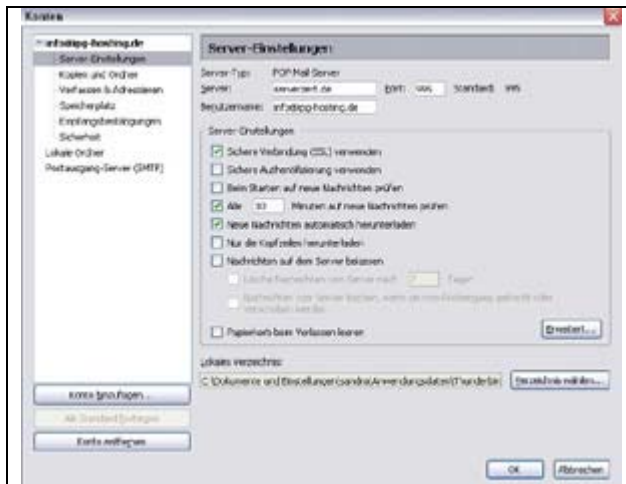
Konten

infoktipp-hosting.de
Server-Einstellungen
Kopien und Ordner
Verfassen & Adressieren
Speicherplatz
Empfangsbestätigungen
Sicherheit
Lokale Ordner
Postausgang-Server (SMTP)

Server-Einstellungen

Server-Typ: POP Mail Server
Server: serverzert.de Port: 995 Standard: 995
Benutzername: infoktipp-hosting.de

Server-Einstellungen
Sichere Verbindung (SSL) verwenden
Sichere Authentifizierung verwenden
Beim Starten auf neue Nachrichten prüfen
Alle 10 Minuten auf neue Nachrichten prüfen
Neue Nachrichten automatisch herunterladen
Nur die Kopfzeilen herunterladen
Nachrichten auf dem Server belassen
Löschen Nachrichten vom Server nach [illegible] Tagen
Nachrichten vom Server löschen, wenn sie aus Posteingang gelöscht oder verschoben werden
Papierkorb beim Verlassen leeren
Erweitert...

Lokales Verzeichnis:
C:\Dokumente und Einstellungen\sandra\Anwendungsdaten\Thunderbir
Verzeichnis wählen...

Konto hinzufügen...
Als Standard festlegen
Konto entfernen

OK Abbrechen